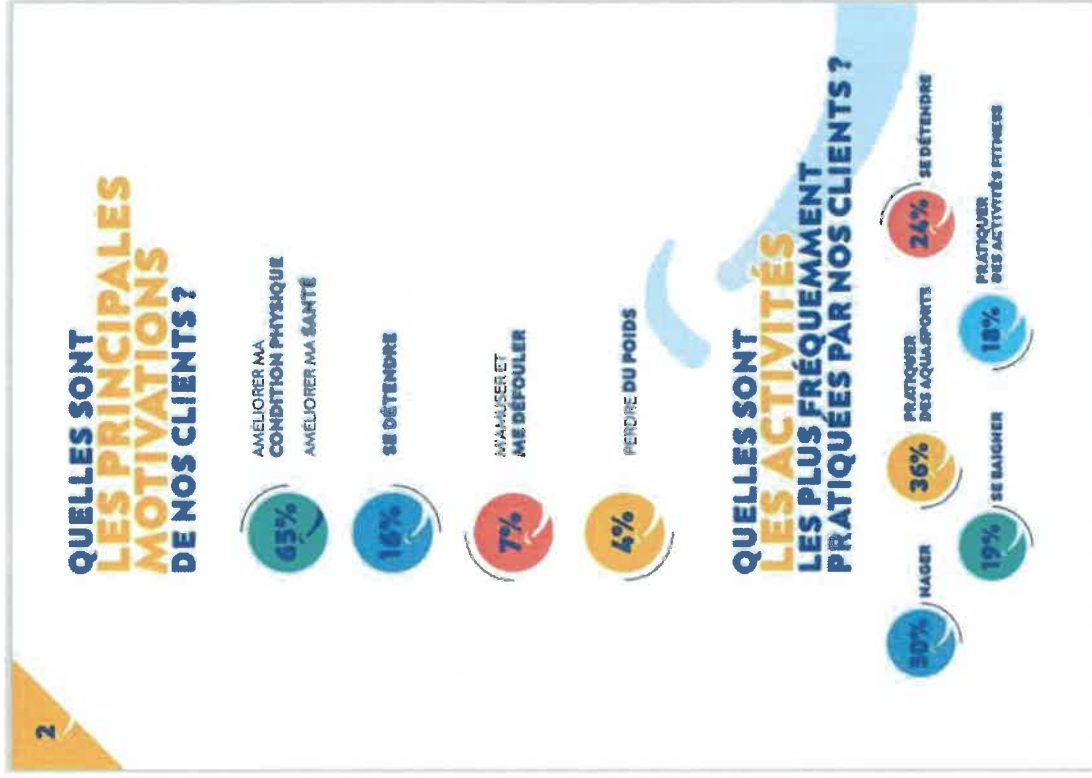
QUELLES SONT LES PRINCIPALES MOTIVATIONS DE NOS CLIENTS ?

65% AMÉLIORER MA CONDITION PHYSIQUE AMÉLIORER MA SANTÉ

16% SE DÉTENDRE

7% M'AMUSER ET ME DÉFOULER

4% PERDRE DU POIDS

QUELLES SONT LES ACTIVITÉS LES PLUS FRÉQUEMMENT PRATIQUÉES PAR NOS CLIENTS ?

50% NAGER

19% SE BAIGNER

36% PRATIQUER DES AQUASPORTS

18% PRATIQUER DES ACTIVITÉS FITNESS

24% SE DÉTENDRE

2